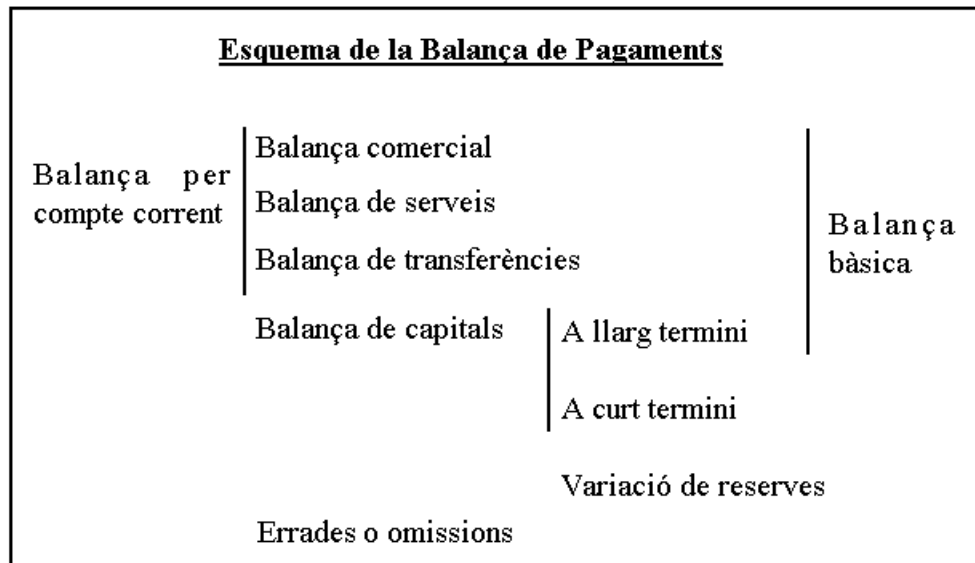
Esquema de la Balança de Pagaments

Balança per compte corrent

Balança comercial

Balança de serveis

Balança de transferències

Balança bàsica

Balança de capitals

A llarg termini

A curt termini

Variació de reserves

Errades o omissions